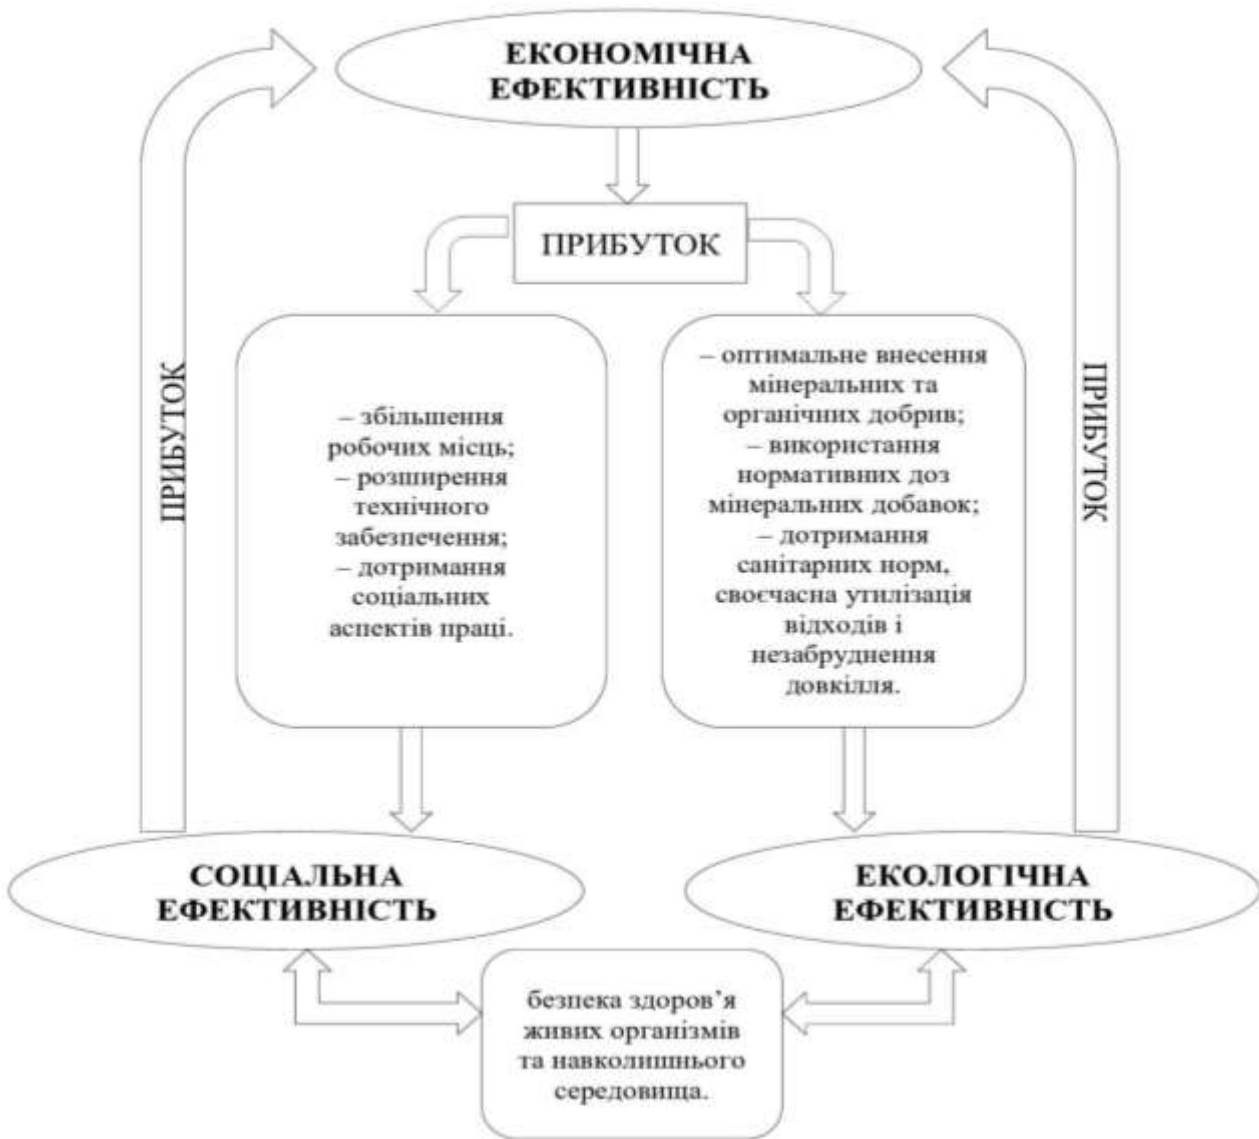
ЕКОНОМІЧНА ЕФЕКТИВНІСТЬ

ПРИБУТОК

ПРИБУТОК

ПРИБУТОК

– збільшення робочих місць;
– розширення технічного забезпечення;
– дотримання соціальних аспектів праці.

– оптимальне внесення мінеральних та органічних добрив;
– використання нормативних доз мінеральних добавок;
– дотримання санітарних норм, своєчасна утилізація відходів і незабруднення довкілля.

СОЦІАЛЬНА ЕФЕКТИВНІСТЬ

ЕКОЛОГІЧНА ЕФЕКТИВНІСТЬ

безпека здоров'я живих організмів та навколишнього середовища.